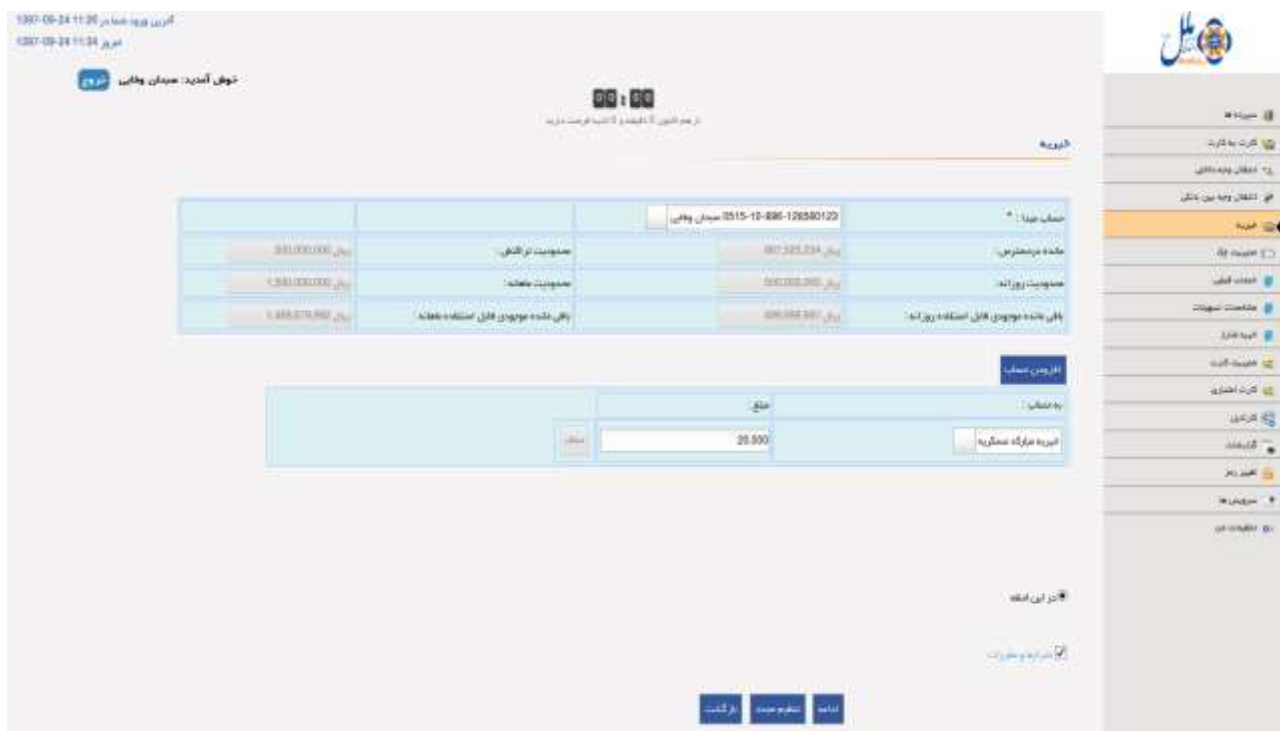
آخرین ورود شما در 1397-09-24 11:20
امروز 1397-09-24 11:34

خوش آمدید: سیدان وفایی خروج

00 : 00

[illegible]

انتقال وجه

| حساب مبدا : * | 0515-10-886-126580123 سیدان وفایی | | |
|---|---|---|---|
| مانده در دسترس: | ریال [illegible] | محدودیت تراکنش: | ریال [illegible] |
| محدودیت روزانه: | ریال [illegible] | محدودیت ماهانه: | ریال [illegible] |
| باقی مانده موجودی قابل استفاده روزانه : | ریال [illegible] | باقی مانده موجودی قابل استفاده ماهانه | ریال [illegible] |

افزودن حساب

| به حساب : | مبلغ | |
|---|---|---|
| انتقال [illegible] | 20,000 | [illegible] |

در این لحظه

شرایط و مقررات

ادامه | تنظیم مجدد | بازگشت

صورتحساب
کارت به کارت
انتقال وجه داخلی
انتقال وجه بین بانکی
انتقال
مدیریت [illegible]
خدمات قبض
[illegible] تسهیلات
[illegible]
مدیریت کارت
کارت اعتباری
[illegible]
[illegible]
تغییر رمز
سرویس ها
تنظیمات من